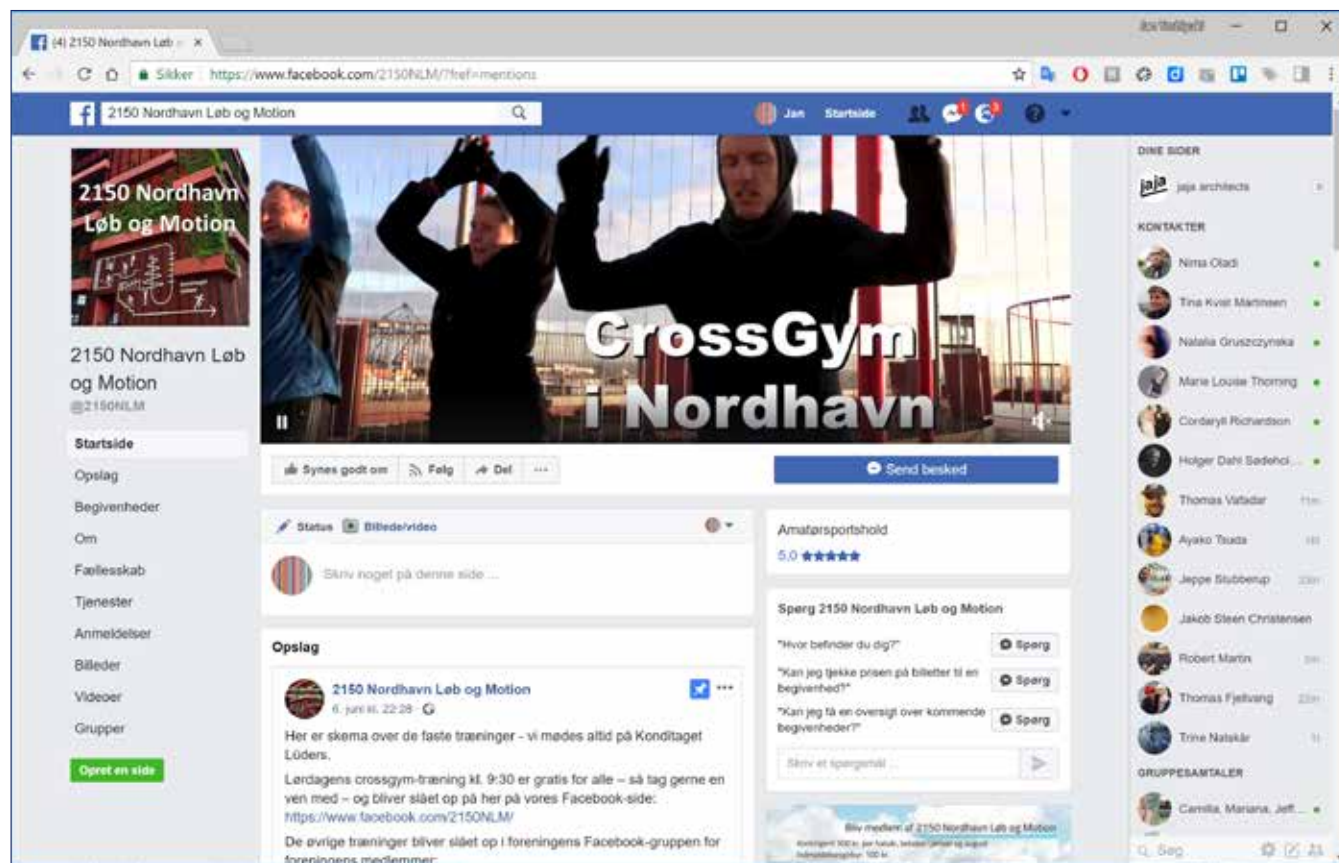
(4) 2150 Nordhavn Løb ×

Sikker | https://www.facebook.com/2150NLM/?fref=mentions

2150 Nordhavn Løb og Motion

Jan Startside

2150 Nordhavn Løb og Motion

2150 Nordhavn Løb og Motion
@2150NLM

Startside
Opslag
Begivenheder
Om
Fællesskab
Tjenester
Anmeldelser
Billeder
Videoer
Grupper

Opret en side

CrossGym i Nordhavn

Synes godt om
Følg
Del
...

Send besked

Status
Billede/video

Skriv noget på denne side ...

Opslag

2150 Nordhavn Løb og Motion
6. juni kl. 22:28

Her er skema over de faste træninger - vi mødes altid på Konditaget Lüders.

Lørdagens crossgym-træning kl. 9:30 er gratis for alle – så tag gerne en ven med – og bliver slået op på her på vores Facebook-side: https://www.facebook.com/2150NLM/

De øvrige træninger bliver slået op i foreningens Facebook-gruppen for foreningens medlemmer:

Amatørsportshold
5.0 ★★★★★

Spørg 2150 Nordhavn Løb og Motion

"Hvor befinder du dig?" Spørg
"Kan jeg tjekke prisen på billetter til en begivenhed?" Spørg
"Kan jeg få en oversigt over kommende begivenheder?" Spørg

Skriv et spørgsmål ...

Bliv medlem af 2150 Nordhavn Løb og Motion

DINE SIDER
jaja architects

KONTAKTER
Nima Oladi
Tina Kvist Martinsen
Natalia Gruszczynska
Marie Louise Thorning
Cordaryll Richardson
Holger Dahl Sødehol...
Thomas Vafadar
Ayako Tsuda
Jeppe Stubberup
Jakob Steen Christensen
Robert Martin
Thomas Fjellvang
Trine Nalskär

GRUPPESAMTALER
Camilla, Mariana, Jeff...

Søg